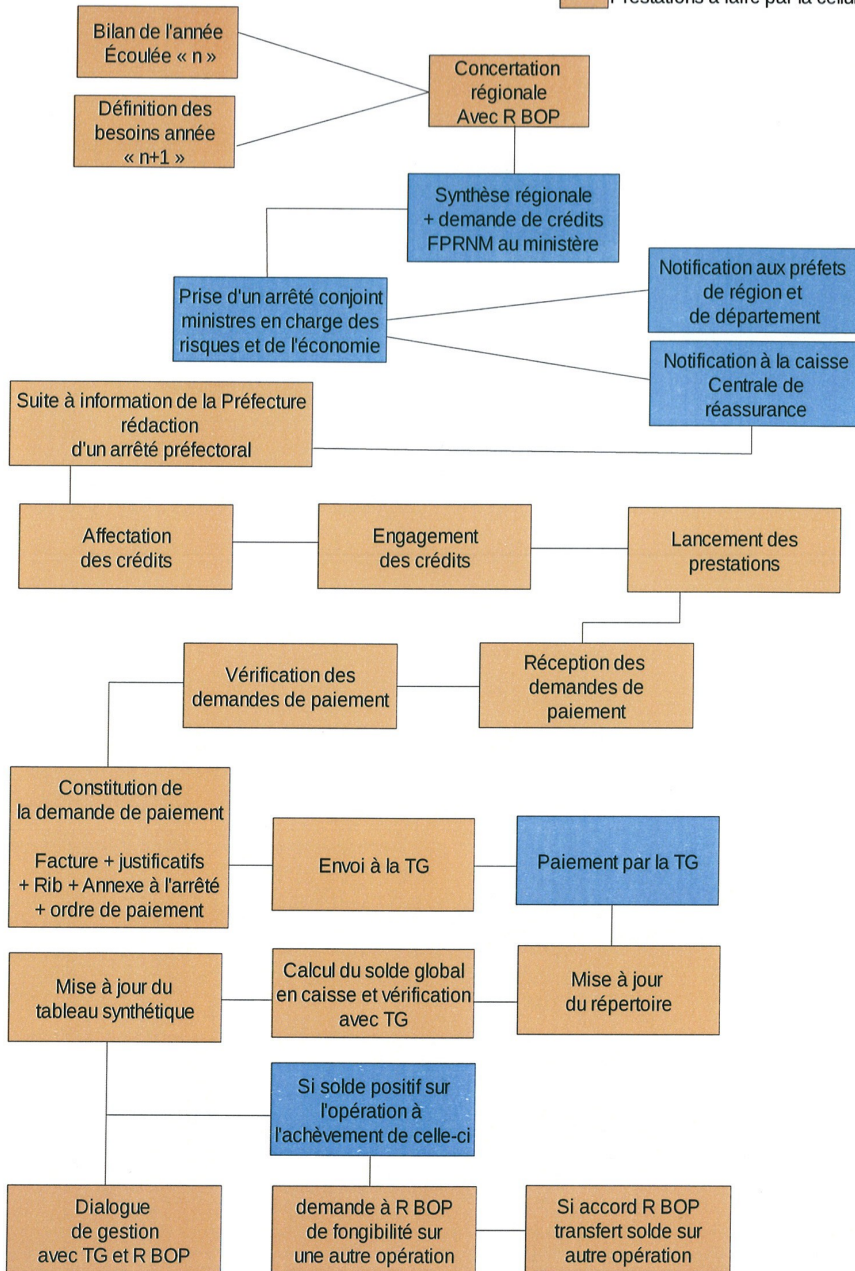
Prestations à faire par la cellu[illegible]

Bilan de l'année Écoulée « n »

Définition des besoins année « n+1 »

Concertation régionale Avec R BOP

Synthèse régionale + demande de crédits FPRNM au ministère

Prise d'un arrêté conjoint ministres en charge des risques et de l'économie

Notification aux préfets de région et de département

Notification à la caisse Centrale de réassurance

Suite à information de la Préfecture rédaction d'un arrêté préfectoral

Affectation des crédits

Engagement des crédits

Lancement des prestations

Vérification des demandes de paiement

Réception des demandes de paiement

Constitution de la demande de paiement

Facture + justificatifs + Rib + Annexe à l'arrêté + ordre de paiement

Envoi à la TG

Paiement par la TG

Mise à jour du tableau synthétique

Calcul du solde global en caisse et vérification avec TG

Mise à jour du répertoire

Si solde positif sur l'opération à l'achèvement de celle-ci

Dialogue de gestion avec TG et R BOP

demande à R BOP de fongibilité sur une autre opération

Si accord R BOP transfert solde sur autre opération